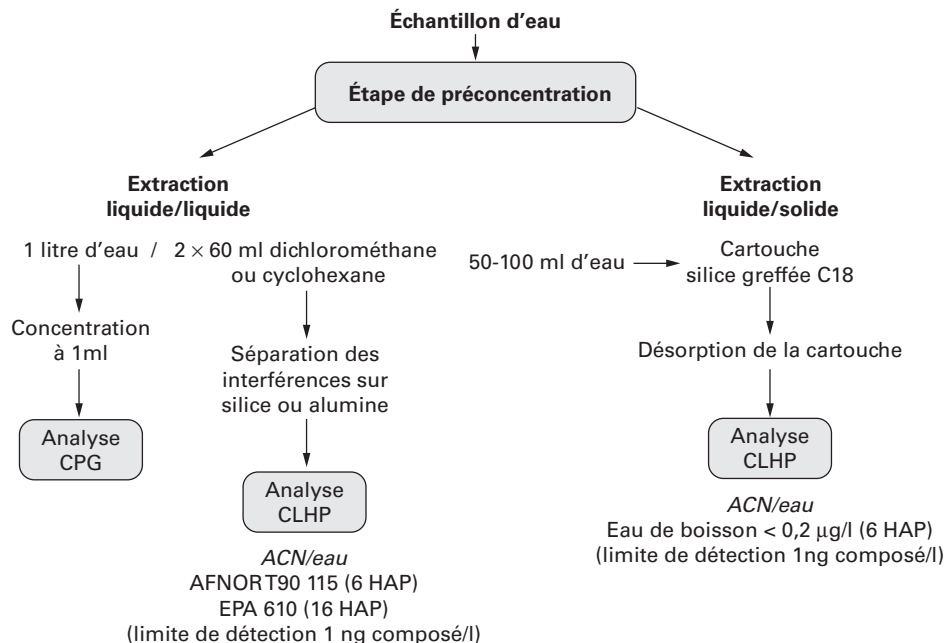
Échantillon d'eau

Étape de préconcentration

Extraction liquide/liquide

Extraction liquide/solide

1 litre d'eau / $2 \times 60$ ml dichlorométhane ou cyclohexane

Concentration à 1ml

Analyse CPG

Séparation des interférences sur silice ou alumine

Analyse CLHP

*ACN/eau*
AFNOR T90 115 (6 HAP)
EPA 610 (16 HAP)
(limite de détection 1 ng composé/l)

50-100 ml d'eau

Cartouche silice greffée C18

Désorption de la cartouche

Analyse CLHP

*ACN/eau*
Eau de boisson < 0,2 $\mu$g/l (6 HAP)
(limite de détection 1ng composé/l)